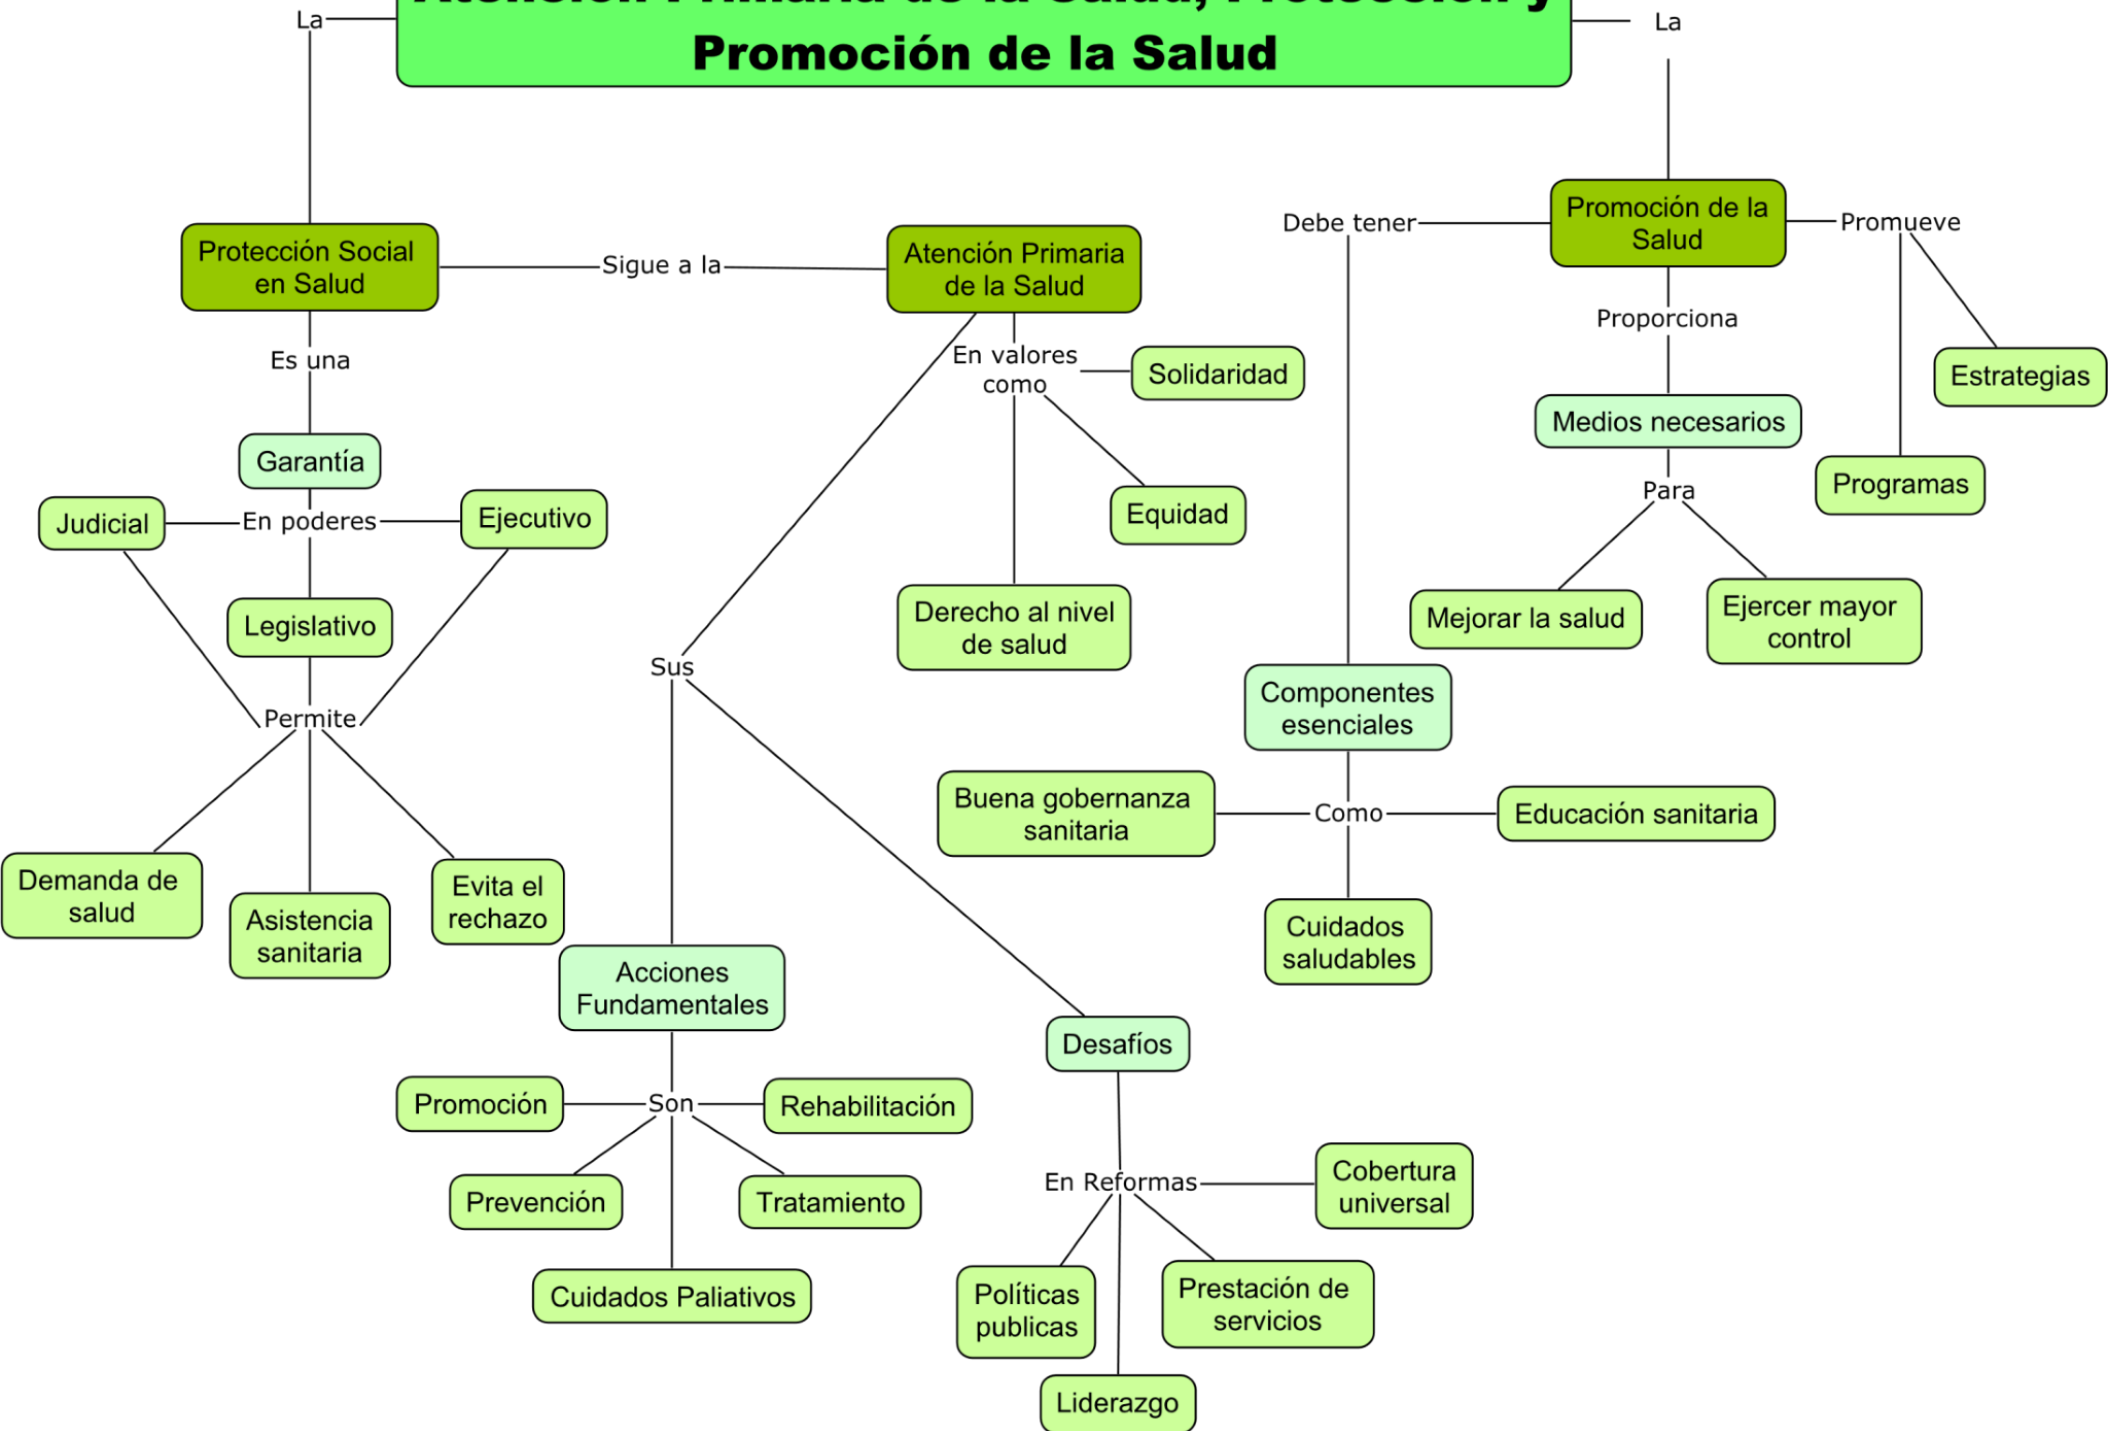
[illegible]
Promoción de la Salud

La

La

Protección Social en Salud

Sigue a la

Atención Primaria de la Salud

Debe tener

Promoción de la Salud

Promueve

Es una

En valores como

Solidaridad

Proporciona

Estrategias

Garantía

Medios necesarios

Judicial

En poderes

Ejecutivo

Equidad

Para

Programas

Legislativo

Derecho al nivel de salud

Mejorar la salud

Ejercer mayor control

Sus

Componentes esenciales

Permite

Buena gobernanza sanitaria

Como

Educación sanitaria

Demanda de salud

Asistencia sanitaria

Evita el rechazo

Cuidados saludables

Acciones Fundamentales

Desafíos

Promoción

Son

Rehabilitación

Prevención

Tratamiento

En Reformas

Cobertura universal

Cuidados Paliativos

Políticas publicas

Prestación de servicios

Liderazgo